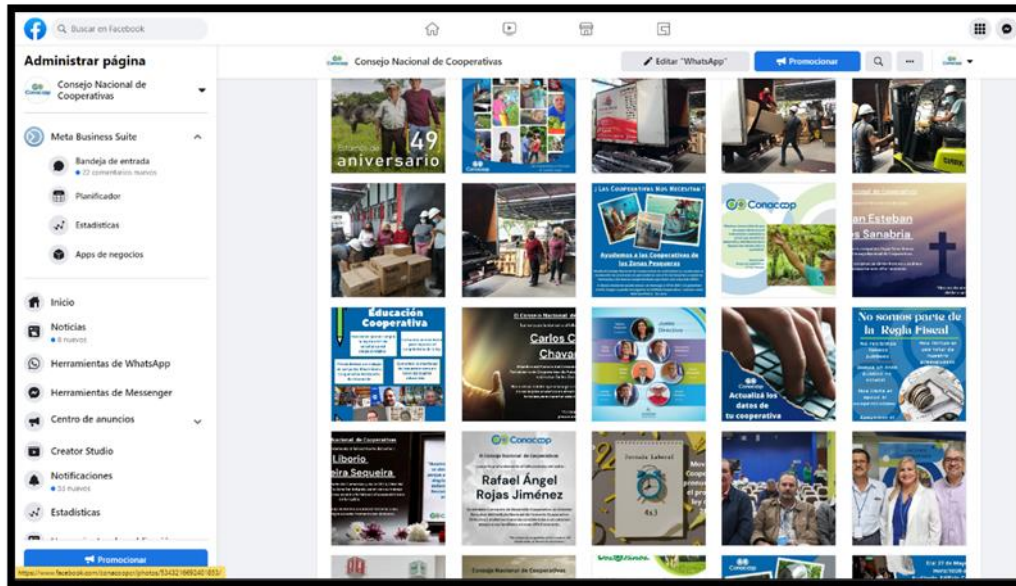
Buscar en Facebook

Administrar página

Consejo Nacional de Cooperativas

Meta Business Suite

Bandeja de entrada
• 22 comentarios nuevos

Planificador

Estadísticas

Apps de negocios

Inicio

Noticias
• 8 nuevos

Herramientas de WhatsApp

Herramientas de Messenger

Centro de anuncios

Creator Studio

Notificaciones
• 33 nuevas

Estadísticas

Promocionar

https://www.facebook.com/conacoopcr/photos/534321669240183/

Consejo Nacional de Cooperativas

Editar "WhatsApp"

Promocionar

49 aniversario

¡Las Cooperativas Nos Necesitan!

Ayudemos a las Cooperativas de las Zonas Pesqueras

Conacoop

San Esteban
Sanabria

Educación Cooperativa

Carlos C
Chava

Actualizá los datos de tu cooperativa

No somos parte de la Regla Fiscal

Nacional de Cooperativas

Liborio
eira Sequeira

Conacoop

Rafael Ángel Rojas Jiménez

Jornada Laboral

4x3

Consejo Nacional de Cooperativas

Conacoop